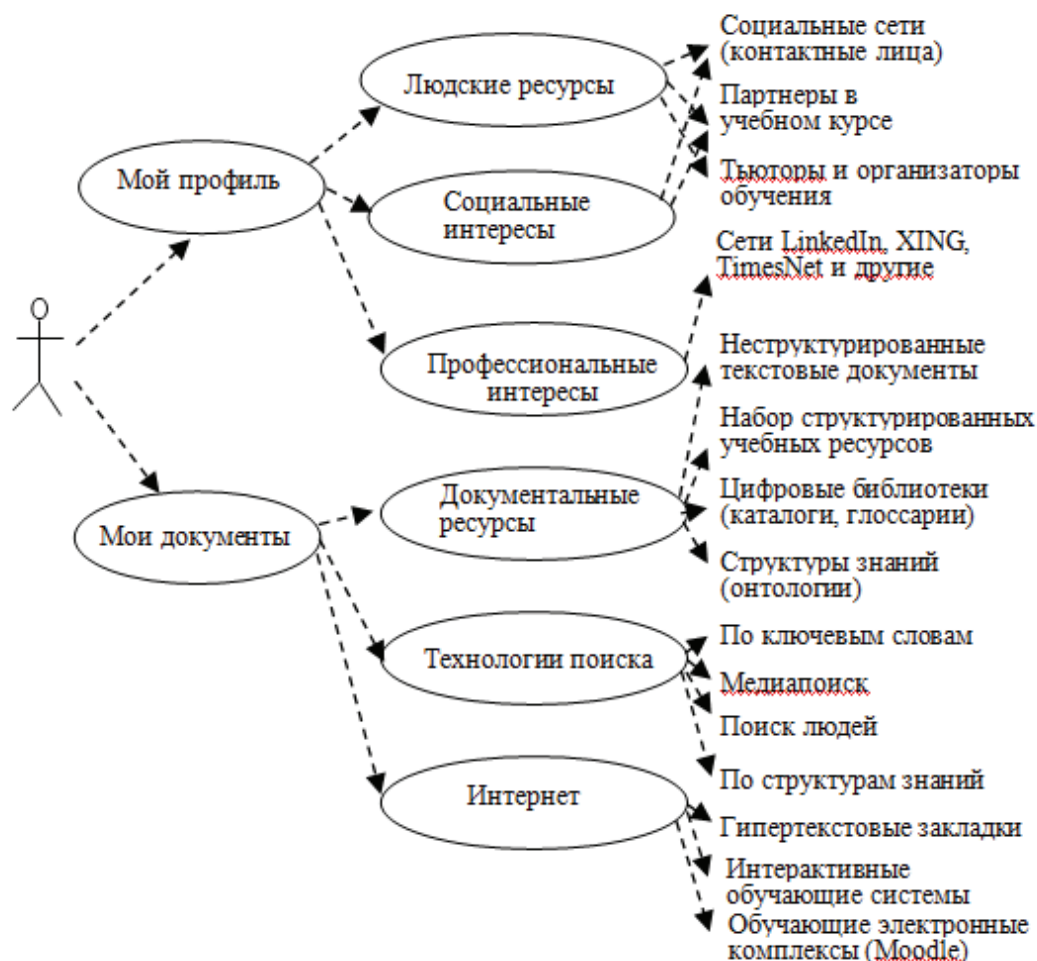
Мой профиль

Людские ресурсы

Социальные интересы

Профессиональные интересы

Мои документы

Документальные ресурсы

Технологии поиска

Интернет

Социальные сети (контактные лица)

Партнеры в учебном курсе

Тьюторы и организаторы обучения

Сети LinkedIn, XING, TimesNet и другие

Неструктурированные текстовые документы

Набор структурированных учебных ресурсов

Цифровые библиотеки (каталоги, глоссарии)

Структуры знаний (онтологии)

По ключевым словам

Медиапоиск

Поиск людей

По структурам знаний

Гипертекстовые закладки

Интерактивные обучающие системы

Обучающие электронные комплексы (Moodle)